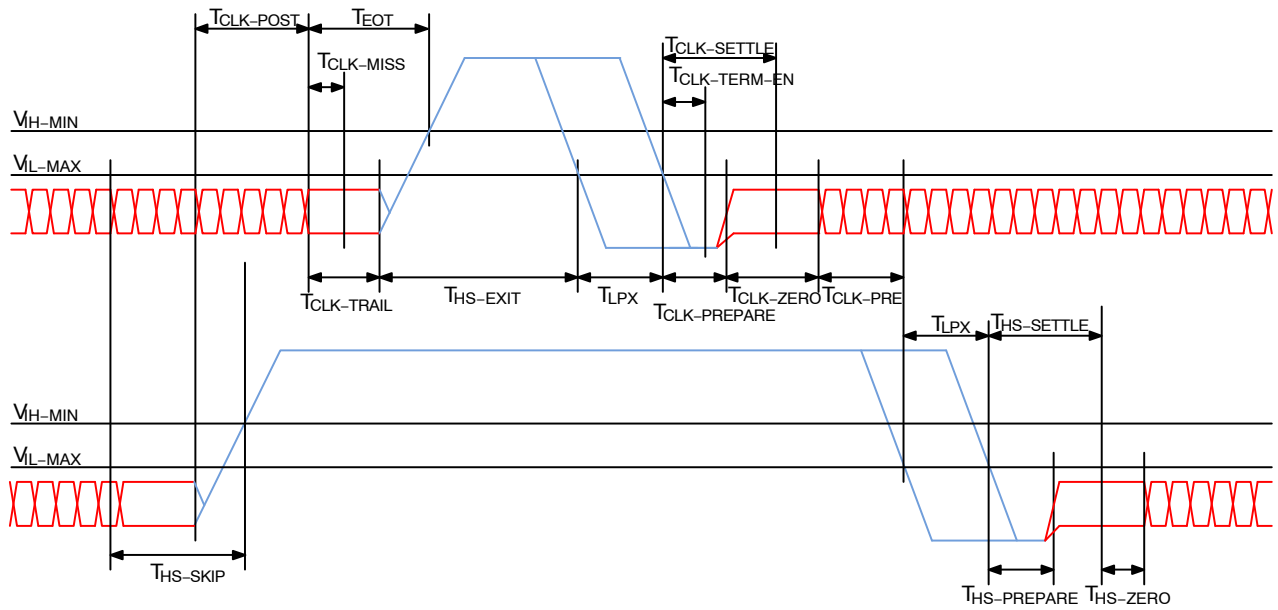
$T_{CLK-POST}$
$T_{EOT}$
$T_{CLK-SETTLE}$
$T_{CLK-MISS}$
$T_{CLK-TERM-EN}$
$V_{IH-MIN}$
$V_{IL-MAX}$
$T_{CLK-TRAIL}$
$T_{HS-EXIT}$
$T_{LPX}$
$T_{CLK-PREPARE}$
$T_{CLK-ZERO}$
$T_{CLK-PRE}$
$T_{LPX}$
$T_{HS-SETTLE}$
$V_{IH-MIN}$
$V_{IL-MAX}$
$T_{HS-SKIP}$
$T_{HS-PREPARE}$
$T_{HS-ZERO}$